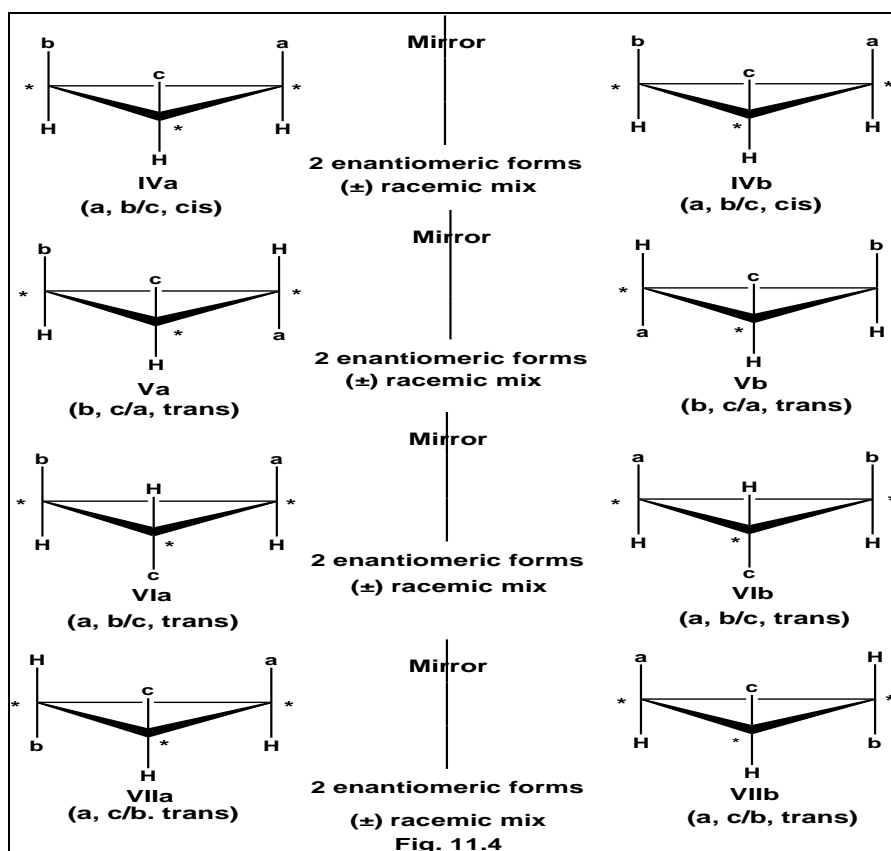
Mirror

b a c * * * H H H

IVa (a, b/c, cis)

2 enantiomeric forms (±) racemic mix

b a c * * * H H H

IVb (a, b/c, cis)

Mirror

b H c * * * H a H

Va (b, c/a, trans)

2 enantiomeric forms (±) racemic mix

H b c * * a H H

Vb (b, c/a, trans)

Mirror

b a H * * * H H c

VIa (a, b/c, trans)

2 enantiomeric forms (±) racemic mix

a b H * * * H H c

VIb (a, b/c, trans)

Mirror

H a c * * * b H H

VIIa (a, c/b. trans)

2 enantiomeric forms (±) racemic mix

a H c * * * H b H

VIIb (a, c/b, trans)

Fig. 11.4